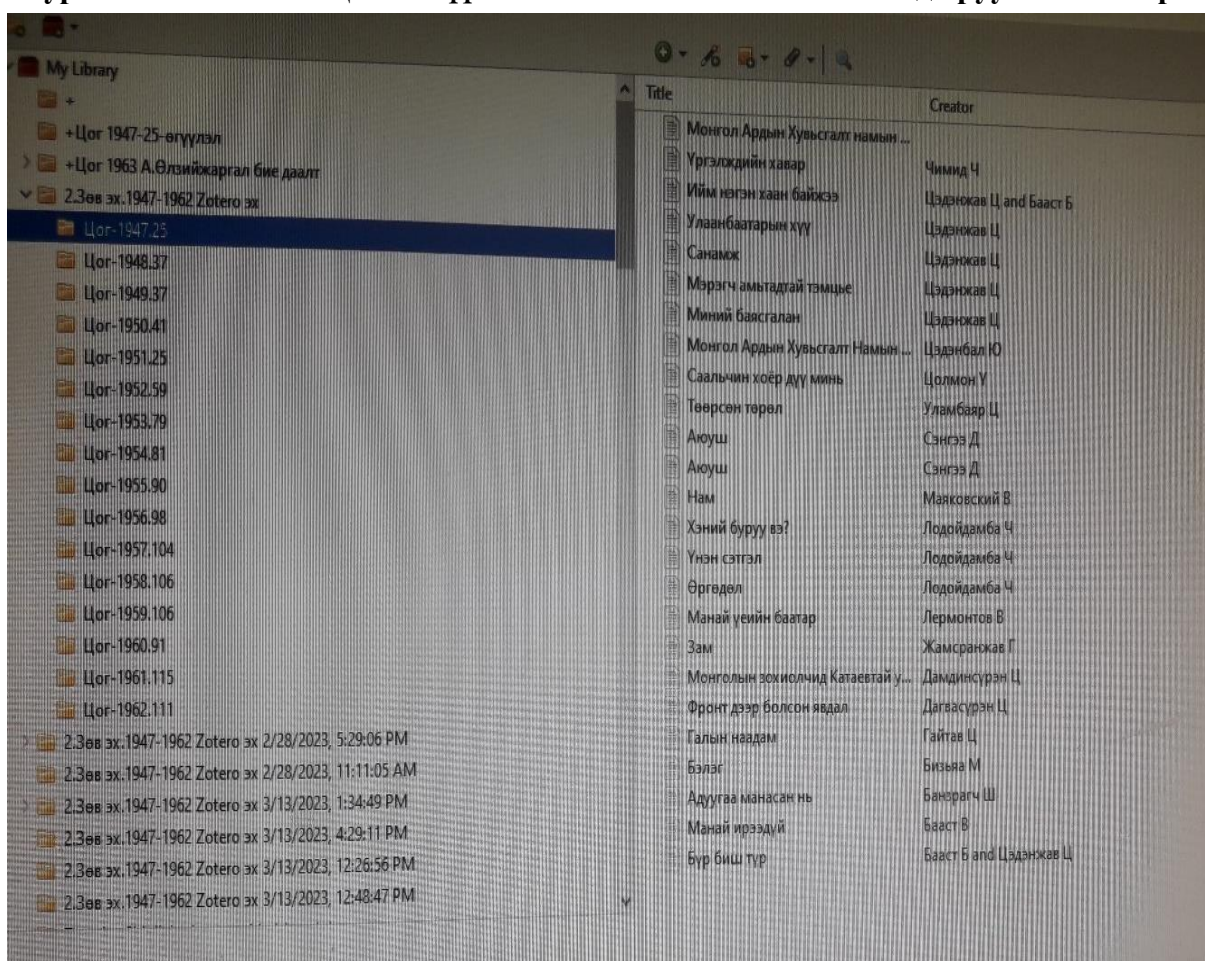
My Library

+

+Цог 1947-25-өгүүлэл

+Цог 1963 А.Өлзийжаргал бие даалт

2.3өв эх.1947-1962 Zotero эх

Цог-1947.25

Цог-1948.37

Цог-1949.37

Цог-1950.41

Цог-1951.25

Цог-1952.59

Цог-1953.79

Цог-1954.81

Цог-1955.90

Цог-1956.98

Цог-1957.104

Цог-1958.106

Цог-1959.106

Цог-1960.91

Цог-1961.115

Цог-1962.111

2.3өв эх.1947-1962 Zotero эх 2/28/2023, 5:29:06 PM

2.3өв эх.1947-1962 Zotero эх 2/28/2023, 11:11:05 AM

2.3өв эх.1947-1962 Zotero эх 3/13/2023, 1:34:49 PM

2.3өв эх.1947-1962 Zotero эх 3/13/2023, 4:29:11 PM

2.3өв эх.1947-1962 Zotero эх 3/13/2023, 12:26:56 PM

2.3өв эх.1947-1962 Zotero эх 3/13/2023, 12:48:47 PM

| Title | Creator |
|---|---|
| Монгол Ардын Хувьсгалт намын ... | |
| Үргэлжийн хавар | Чимид Ч |
| Ийм нэгэн хаан байжээ | Цэдэнжав Ц and Бааст Б |
| Улаанбаатарын хүү | Цэдэнжав Ц |
| Санамж | Цэдэнжав Ц |
| Мэргэч амьтадтай тэмцье | Цэдэнжав Ц |
| Миний баясгалан | Цэдэнжав Ц |
| Монгол Ардын Хувьсгалт Намын ... | Цэдэнбал Ю |
| Саальчин хоёр дүү минь | Цолмон Ү |
| Төөрсөн төрөл | Уламбаяр Ц |
| Аюуш | Сэнгээ Д |
| Аюуш | Сэнгээ Д |
| Нам | Маяковский В |
| Хэний буруу вэ? | Лодойдамба Ч |
| Үнэн сэтгэл | Лодойдамба Ч |
| Өргөдөл | Лодойдамба Ч |
| Манай үеийн баатар | Лермонтов В |
| Зам | Жамсранжав Г |
| Монголын зохиолчид Катаевтай у... | Дамдинсүрэн Ц |
| Фронт дээр болсон явдал | Дагвасүрэн Ц |
| Галын наадам | Гайтав Ц |
| Бэлэг | Бизьяа М |
| Адуугаа манасан нь | Банзрагч Ш |
| Манай ирээдүй | Бааст В |
| Бүр биш түр | Бааст Б and Цэдэнжав Ц |